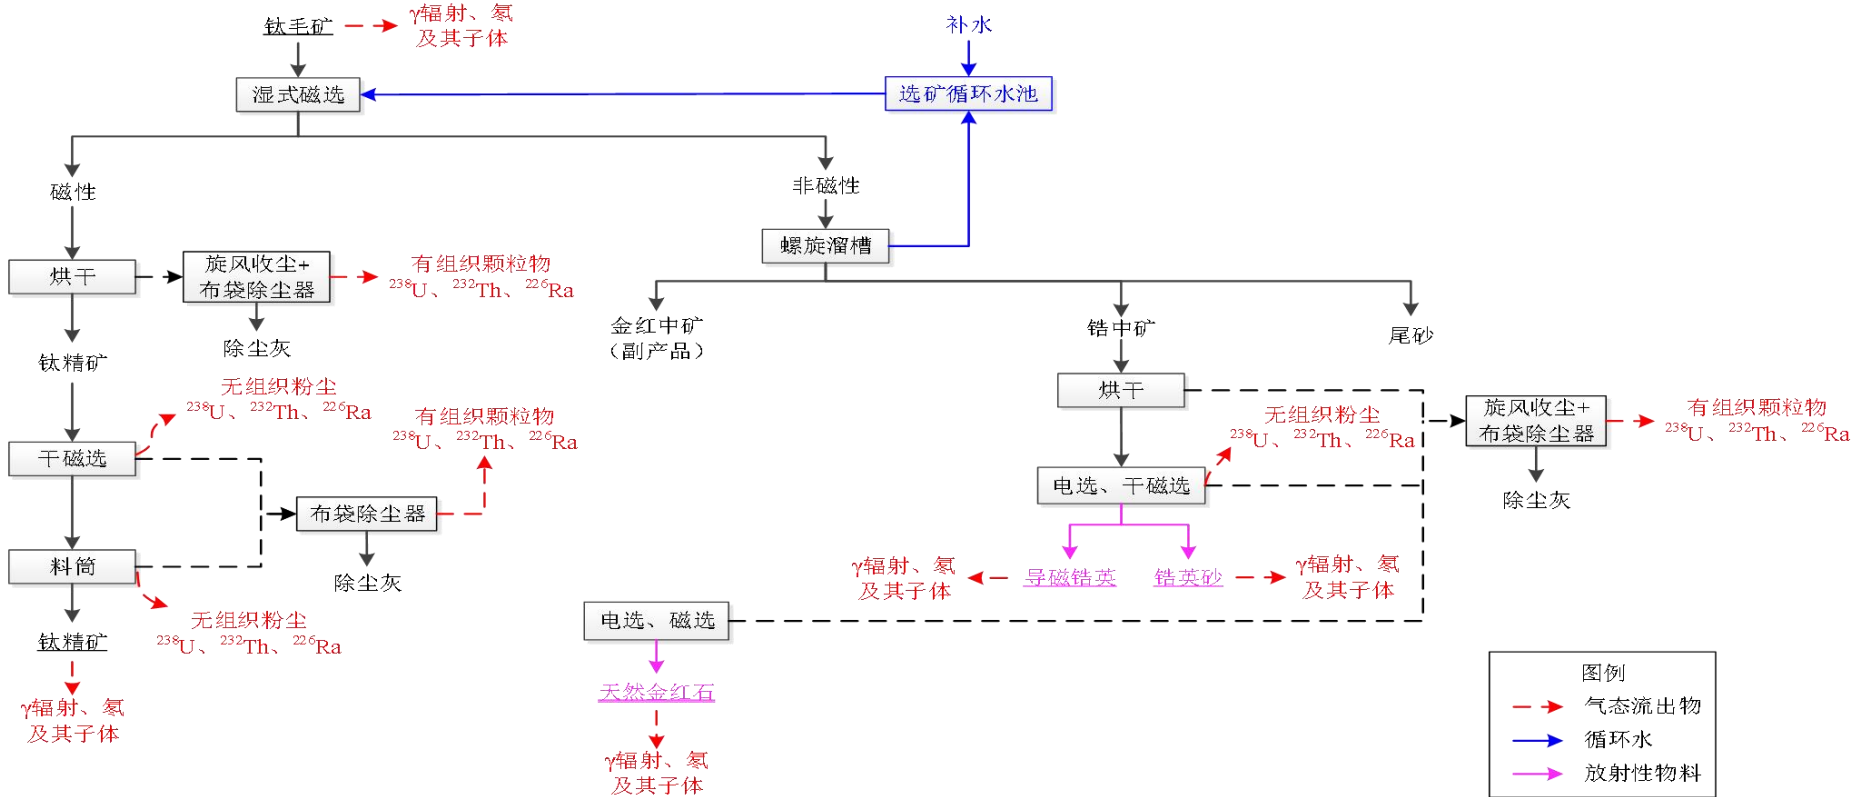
钛毛矿

γ辐射、氡及其子体

补水

湿式磁选

选矿循环水池

磁性

非磁性

螺旋溜槽

烘干

旋风收尘+布袋除尘器

有组织颗粒物 $^{238}$U、$^{232}$Th、$^{226}$Ra

除尘灰

金红中矿（副产品）

锆中矿

尾砂

钛精矿

无组织粉尘 $^{238}$U、$^{232}$Th、$^{226}$Ra

有组织颗粒物 $^{238}$U、$^{232}$Th、$^{226}$Ra

烘干

无组织粉尘 $^{238}$U、$^{232}$Th、$^{226}$Ra

旋风收尘+布袋除尘器

有组织颗粒物 $^{238}$U、$^{232}$Th、$^{226}$Ra

干磁选

布袋除尘器

电选、干磁选

除尘灰

料筒

除尘灰

γ辐射、氡及其子体

导磁锆英

锆英砂

γ辐射、氡及其子体

无组织粉尘 $^{238}$U、$^{232}$Th、$^{226}$Ra

电选、磁选

钛精矿

γ辐射、氡及其子体

天然金红石

γ辐射、氡及其子体

图例
气态流出物
循环水
放射性物料